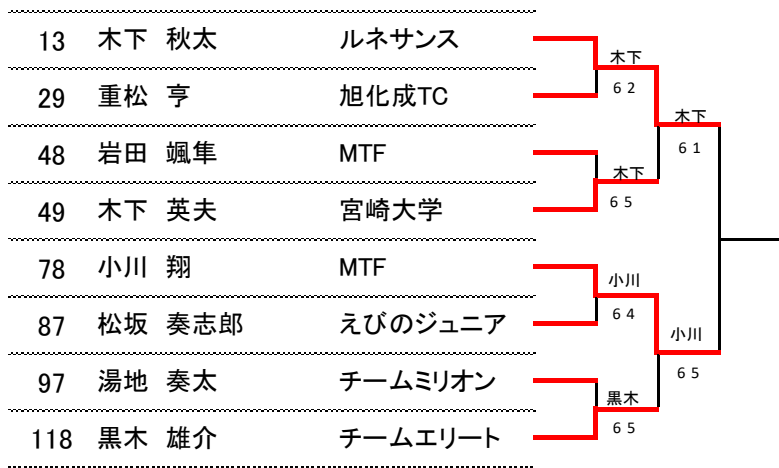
| | | |
|---|---|---|
| 13 | 木下 秋太 | ルネサンス |
| 29 | 重松 亨 | 旭化成TC |
| 48 | 岩田 颯隼 | MTF |
| 49 | 木下 英夫 | 宮崎大学 |
| 78 | 小川 翔 | MTF |
| 87 | 松坂 奏志郎 | えびのジュニア |
| 97 | 湯地 奏太 | チームミリオン |
| 118 | 黒木 雄介 | チームエリート |

木下
6 2

木下
6 5

木下
6 1

小川
6 4

黒木
6 5

小川
6 5